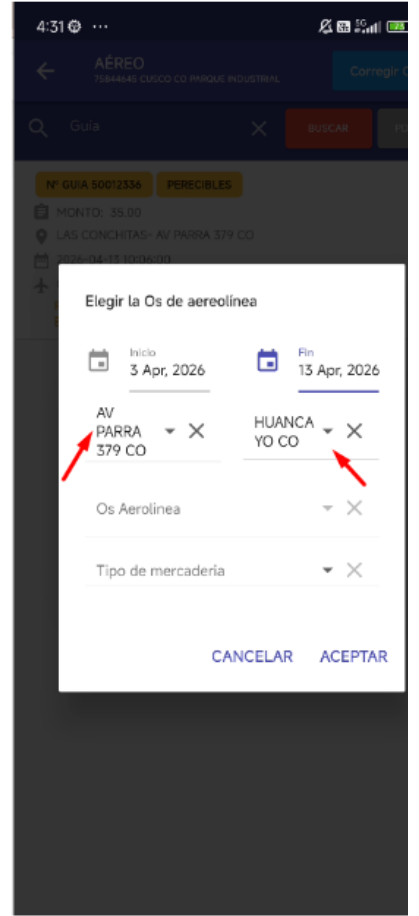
4:31 ⚙ ···

AÉREO
75844646 CUSCO CO PARQUE INDUSTRIAL

Corregir G

Guia

BUSCAR

N° GUIA 50012336
PERECIBLES

MONTO: 35.00

LAS CONCHITAS- AV PARRA 379 CO

2026-04-13 10:06:00

Elegir la Os de aereolínea

Inicio
3 Apr, 2026

Fin
13 Apr, 2026

AV PARRA 379 CO

HUANCAYO CO

Os Aerolinea

Tipo de mercaderia

CANCELAR
ACEPTAR